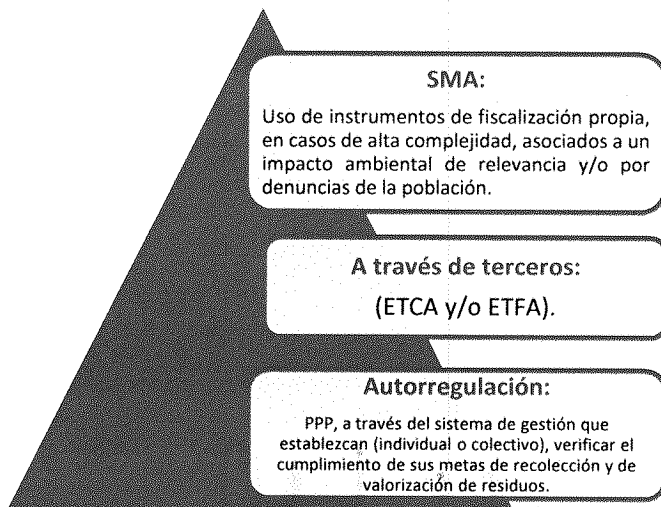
SMA:

Uso de instrumentos de fiscalización propia, en casos de alta complejidad, asociados a un impacto ambiental de relevancia y/o por denuncias de la población.

A través de terceros:

(ETCA y/o ETFA).

Autorregulación:

PPP, a través del sistema de gestión que establezcan (individual o colectivo), verificar el cumplimiento de sus metas de recolección y de valorización de residuos.